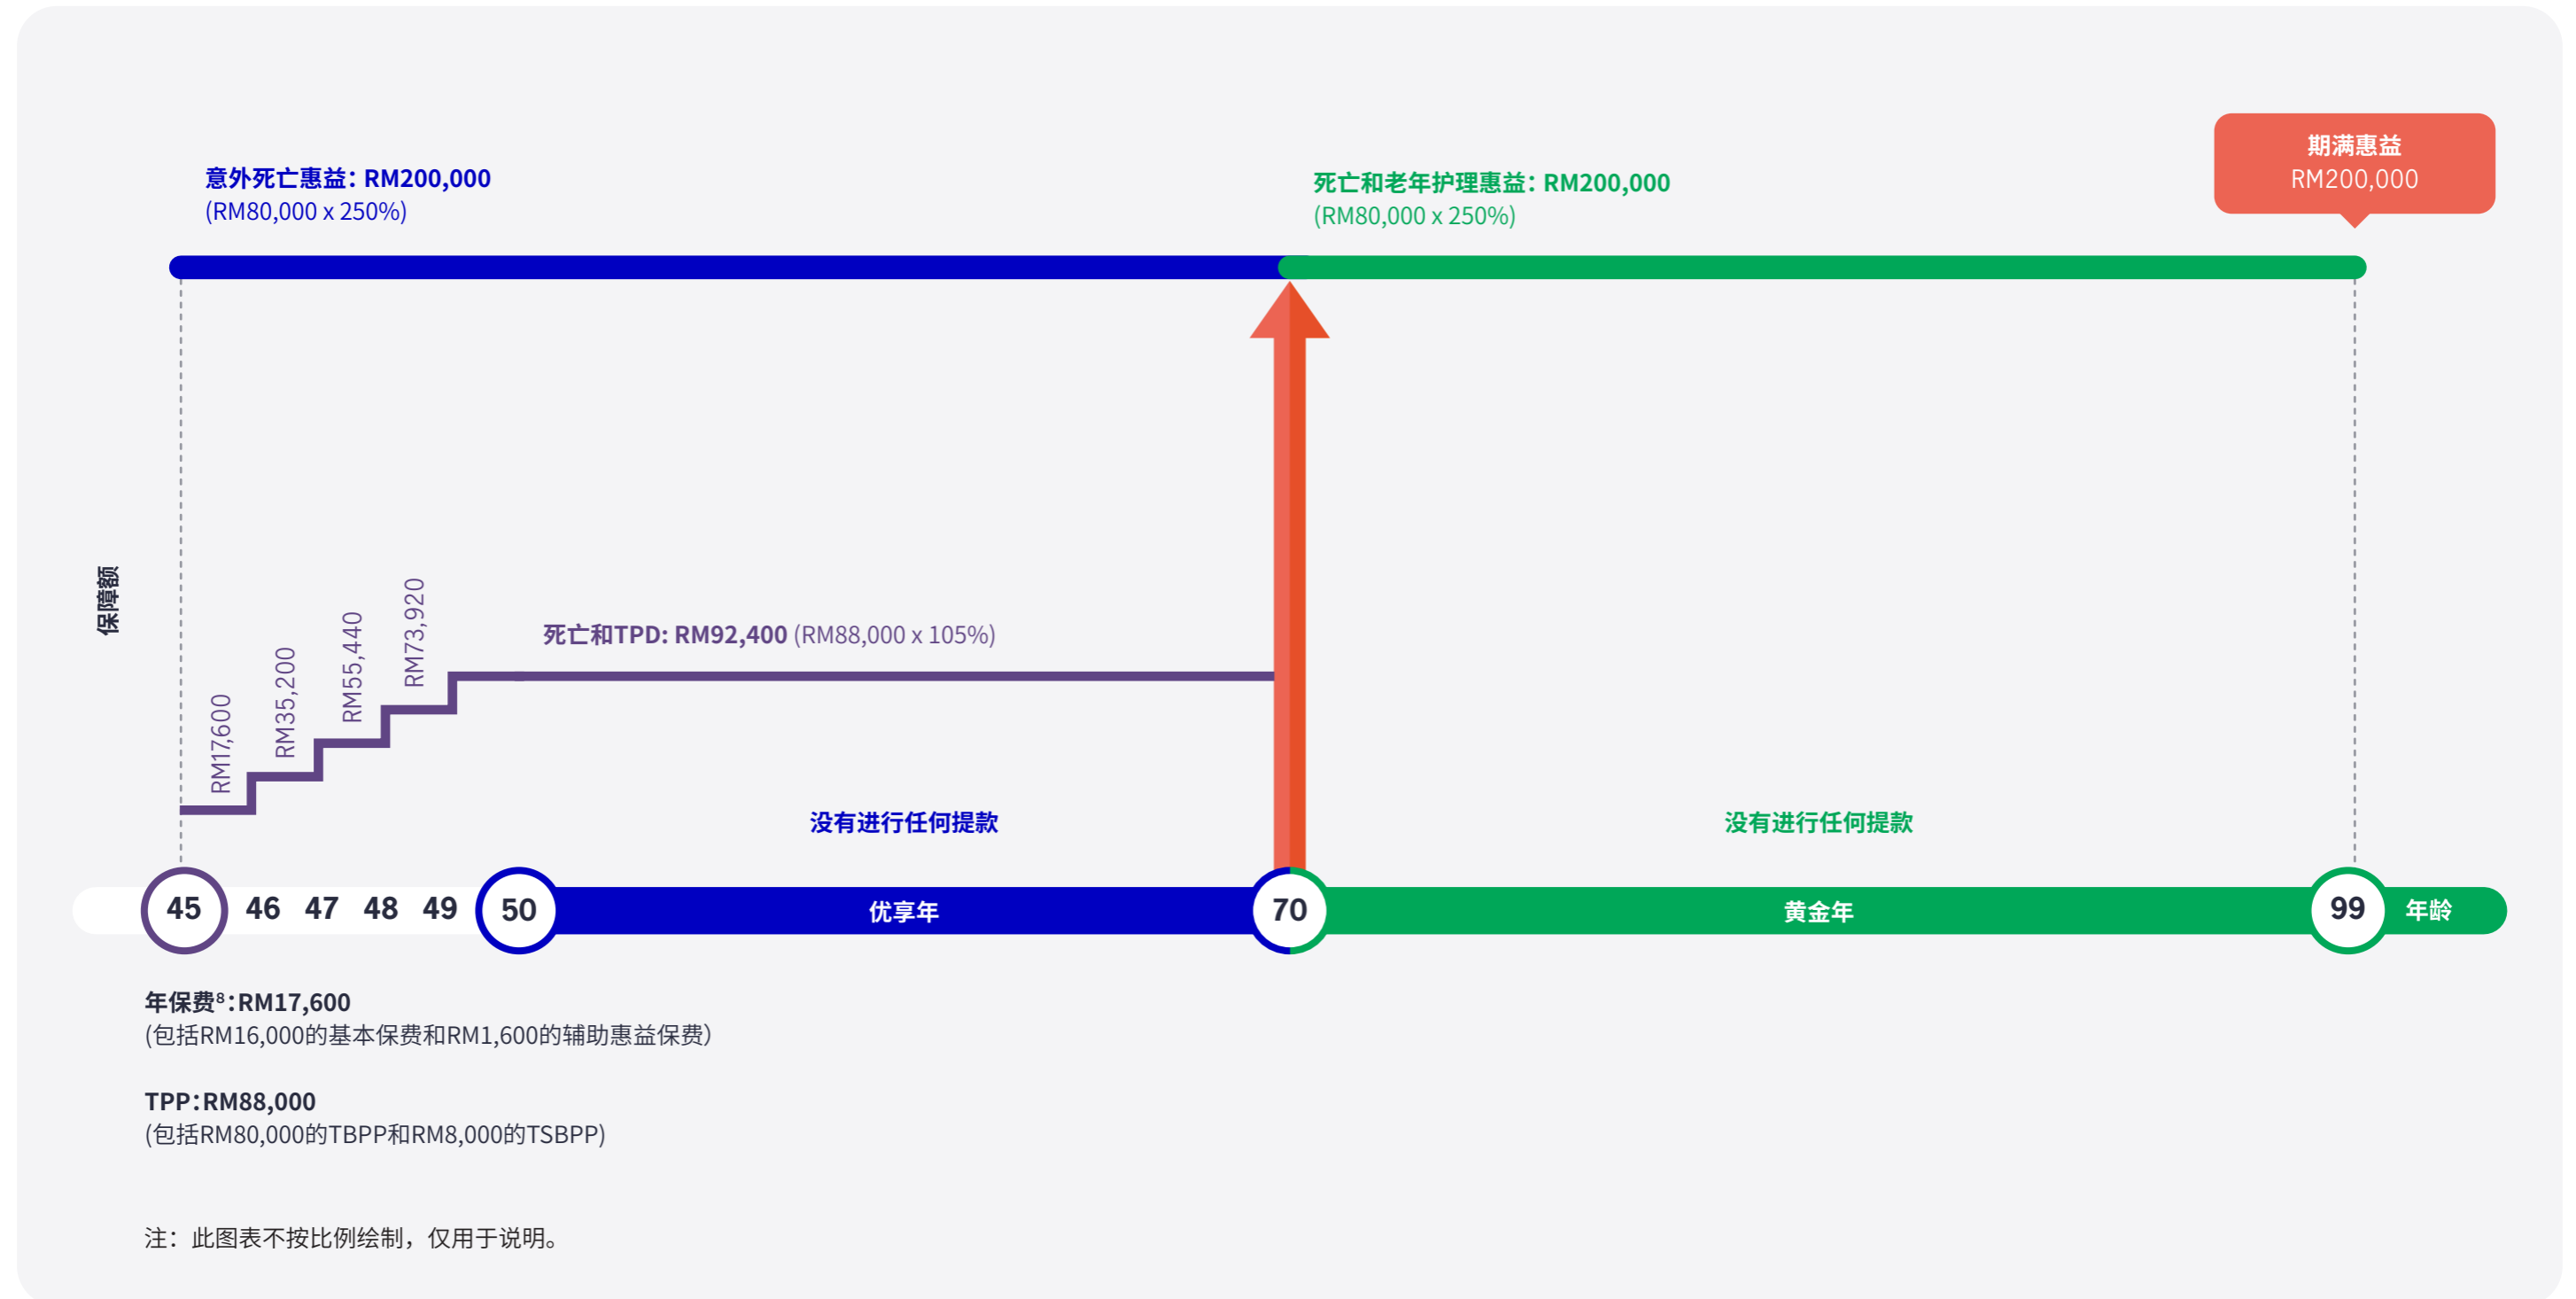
期满惠益
RM200,000

意外死亡惠益：RM200,000
(RM80,000 x 250%)

死亡和老年护理惠益：RM200,000
(RM80,000 x 250%)

保障额

RM17,600
RM35,200
RM55,440
RM73,920

死亡和TPD: RM92,400 (RM88,000 x 105%)

没有进行任何提款

没有进行任何提款

45 46 47 48 49 50 优享年 70 黄金年 99 年龄

年保费$^8$:RM17,600
(包括RM16,000的基本保费和RM1,600的辅助惠益保费)

TPP:RM88,000
(包括RM80,000的TBPP和RM8,000的TSBPP)

注：此图表不按比例绘制，仅用于说明。